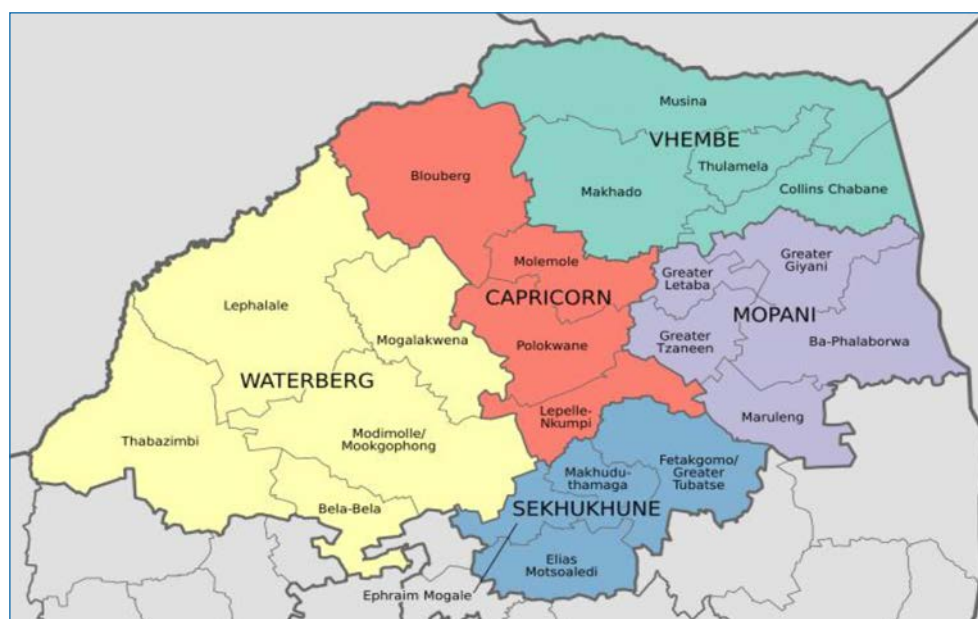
Musina
VHEMBE
Thulamela
Blouberg
Makhado
Collins Chabane
Molemole
Greater Letaba
Greater Giyani
Lephalale
CAPRICORN
MOPANI
Mogalakwena
Greater Tzaneen
Polokwane
Ba-Phalaborwa
WATERBERG
Lepelle-Nkumpi
Maruleng
Thabazimbi
Modimolle/ Mookgophong
Makhuduthamaga
Fetakgomo/ Greater Tubatse
SEKHUKHUNE
Bela-Bela
Elias Motsoaledi
Ephraim Mogale